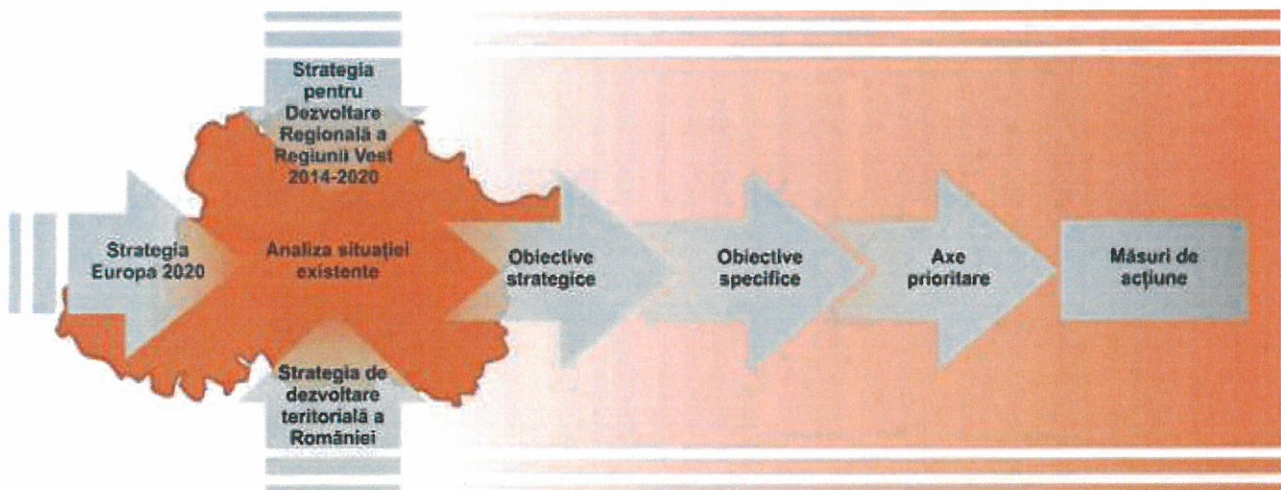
Strategia pentru Dezvoltare Regională a Regiunii Vest 2014-2020

Strategia Europa 2020

Analiza situației existente

Obiective strategice

Obiective specifice

Axe prioritare

Măsuri de acțiune

Strategia de dezvoltare teritorială a României